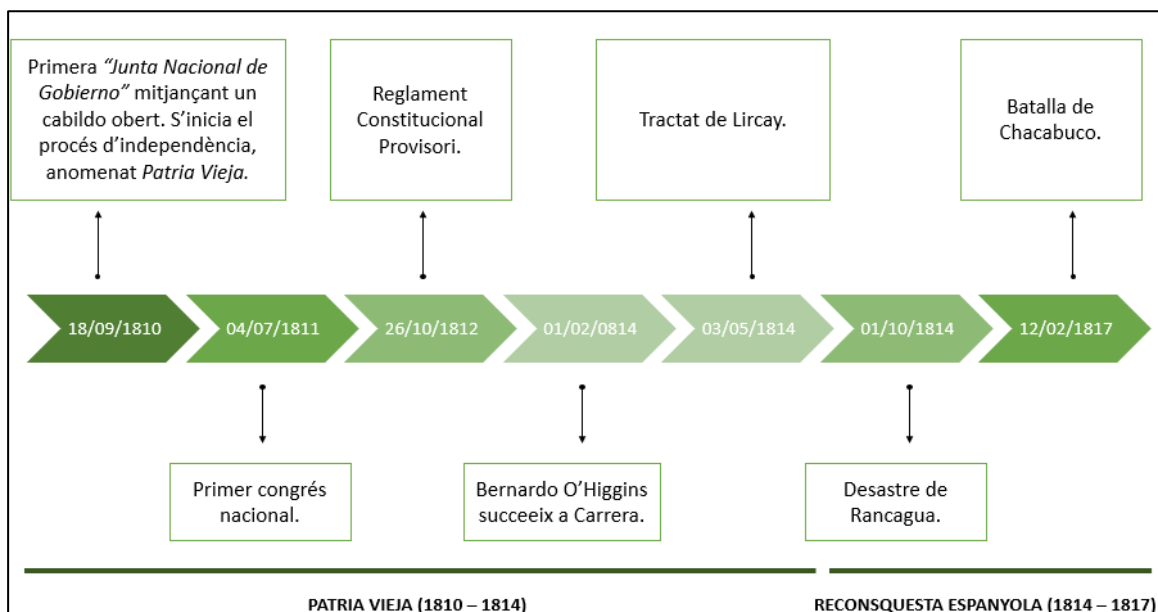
Primera "Junta Nacional de Gobierno" mitjançant un cabildo obert. S'inicia el procés d'independència, anomenat Patria Vieja.

Reglament Constitucional Provisori.

Tractat de Lircay.

Batalla de Chacabuco.

18/09/1810

04/07/1811

26/10/1812

01/02/0814

03/05/1814

01/10/1814

12/02/1817

Primer congrés nacional.

Bernardo O'Higgins succeeix a Carrera.

Desastre de Rancagua.

PATRIA VIEJA (1810 – 1814)

RECONSQUESTA ESPANYOLA (1814 – 1817)